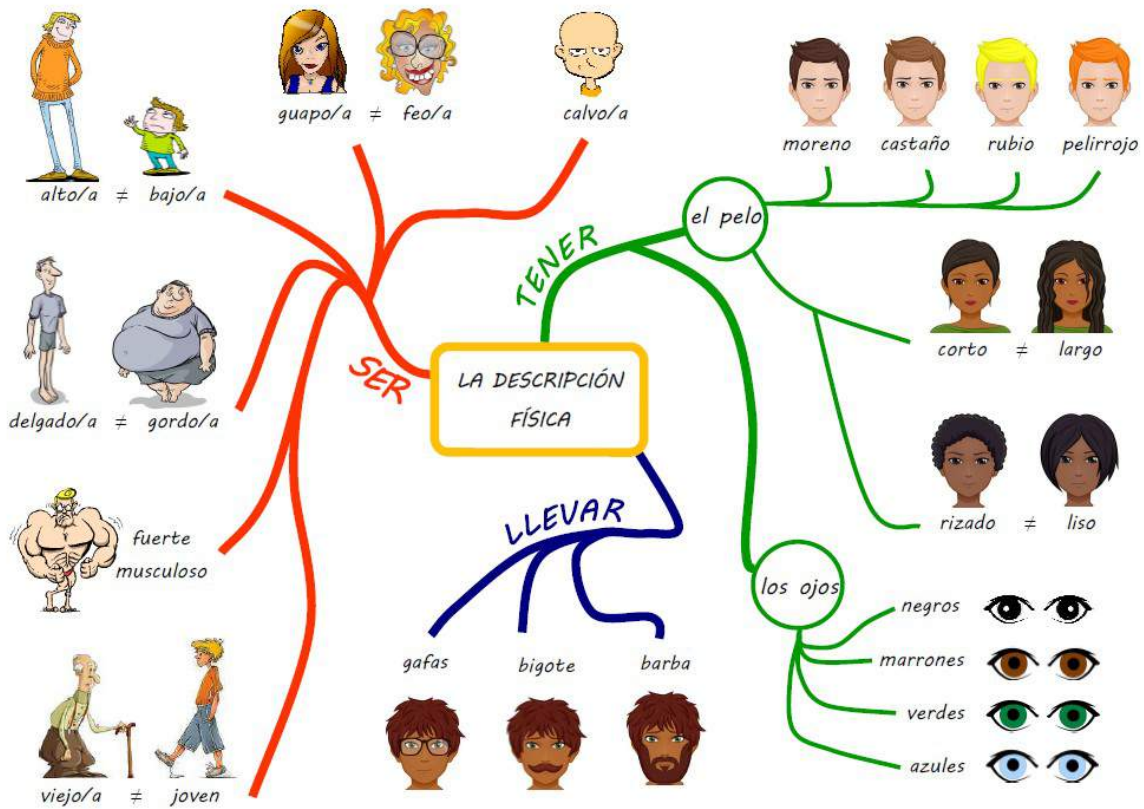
guapo/a ≠ feo/a

calvo/a

alto/a ≠ bajo/a

delgado/a ≠ gordo/a

fuerte
musculoso

viejo/a ≠ joven

SER

LA DESCRIPCIÓN FÍSICA

TENER

el pelo

moreno castaño rubio pelirrojo

corto ≠ largo

rizado ≠ liso

los ojos

negros

marrones

verdes

azules

LLEVAR

gafas bigote barba